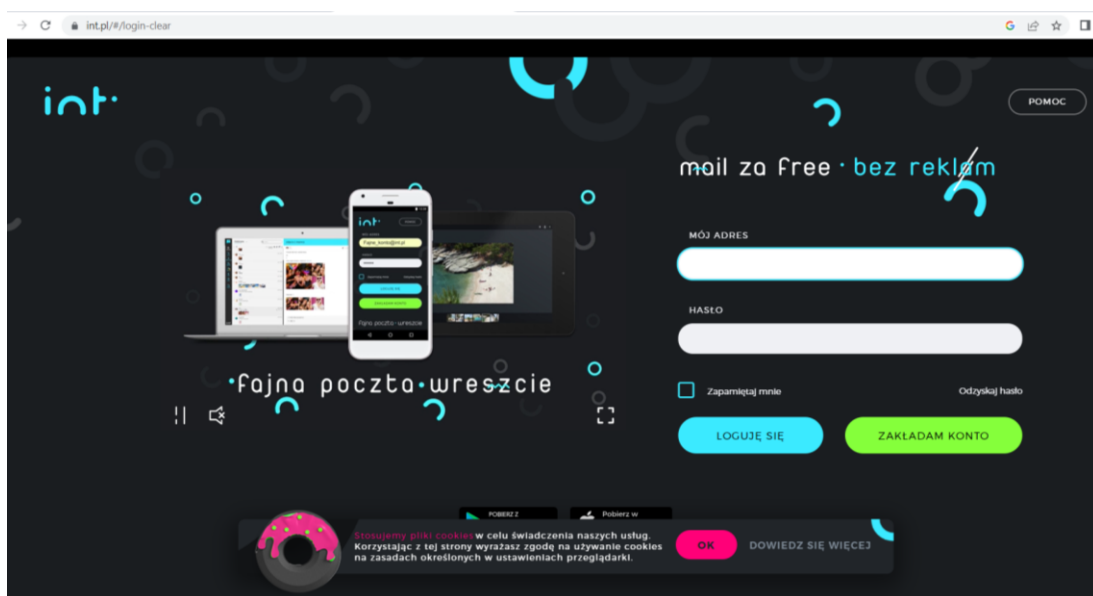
int.pl/#/login-clear

int·

POMOC

mail za free · bez reklam

int·

Fajne_konto@int.pl

fajna poczta·wreszcie

·fajna poczta·wreszcie

MÓJ ADRES

HASŁO

Zapamiętaj mnie

Odzyskaj hasło

LOGUJĘ SIĘ

ZAKŁADAM KONTO

POBIERZ Z

Pobierz w

Stosujemy pliki cookies w celu świadczenia naszych usług. Korzystając z tej strony wyrażasz zgodę na używanie cookies na zasadach określonych w ustawieniach przeglądarki.

OK

DOWIEDZ SIĘ WIĘCEJ